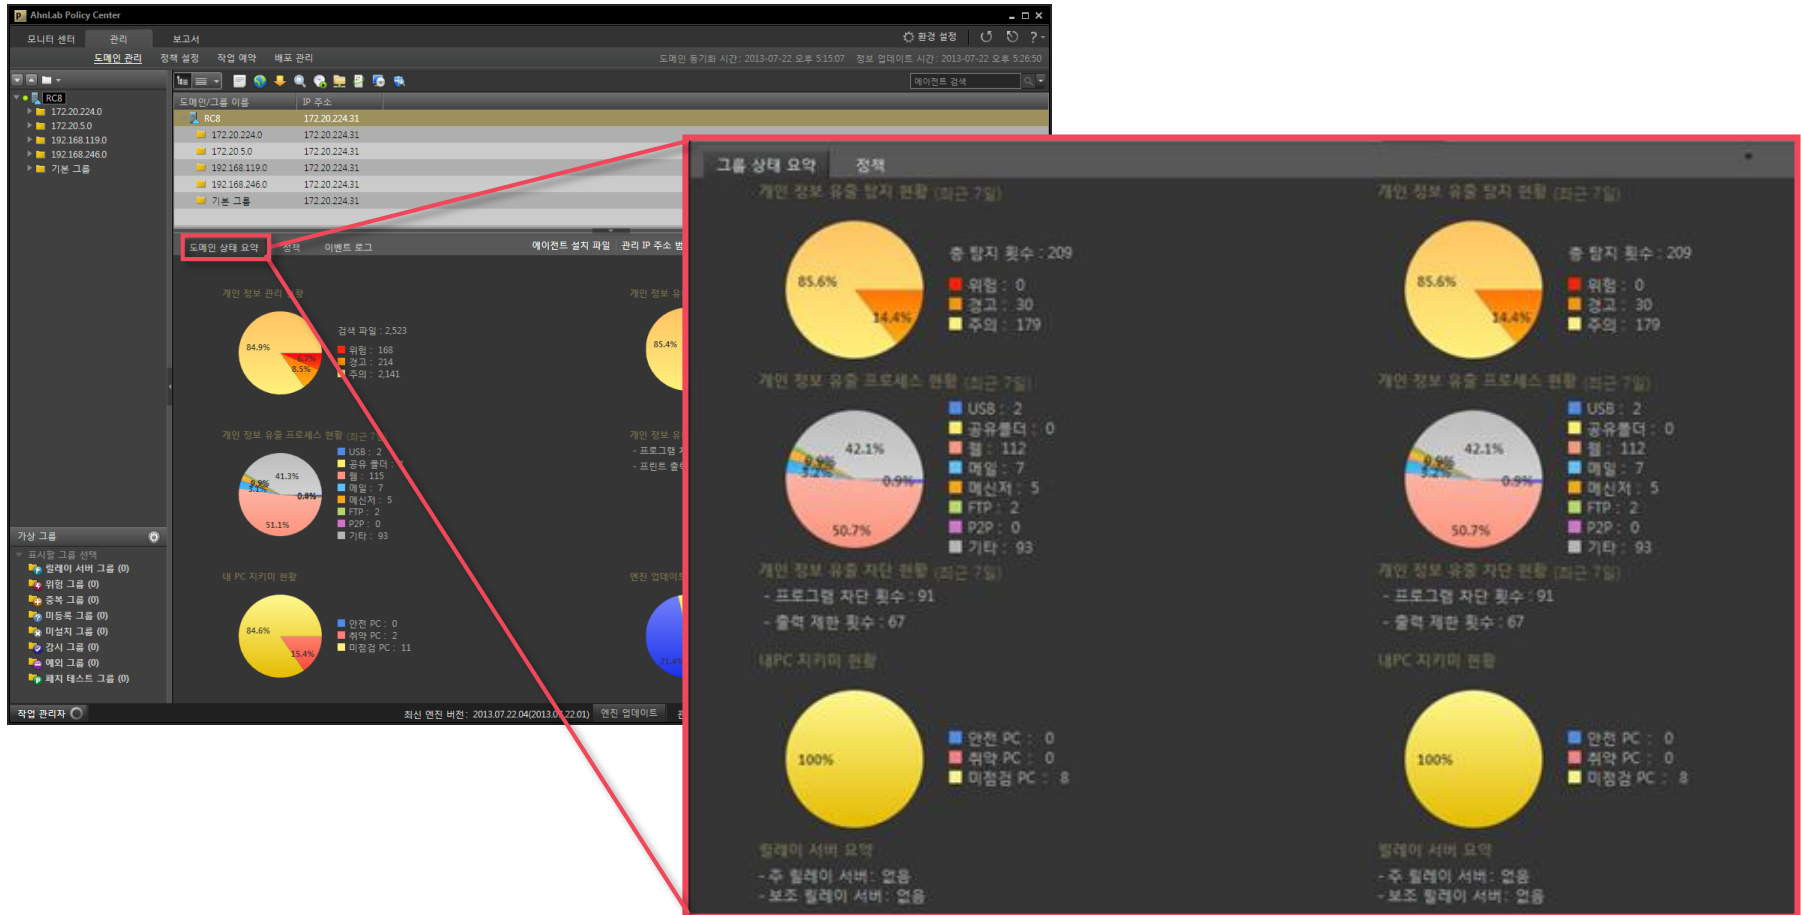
AhnLab Policy Center

모니터 센터 관리 보고서

환경 설정

도메인 관리 정책 설정 작업 예약 배포 관리

도메인 동기화 시간 : 2013-07-22 오후 5:15:07 정보 업데이트 시간 : 2013-07-22 오후 5:26:50

에이전트 검색

RC8
172.20.224.0
172.20.5.0
192.168.119.0
192.168.246.0
기본 그룹

| 도메인/그룹 이름 | IP 주소 |
|---|---|
| RC8 | 172.20.224.31 |
| 172.20.224.0 | 172.20.224.31 |
| 172.20.5.0 | 172.20.224.31 |
| 192.168.119.0 | 172.20.224.31 |
| 192.168.246.0 | 172.20.224.31 |
| 기본 그룹 | 172.20.224.31 |

도메인 상태 요약 정책 이벤트 로그 에이전트 설치 파일 관리 IP 주소 범

개인 정보 관리 현황
84.9%
6.7%
8.5%
검색 파일 : 2,523
위험 : 168
경고 : 214
주의 : 2,141

개인 정보 유
85.4%

개인 정보 유출 프로세스 현황 (최근 7
41.3%
0.9%
3.1%
0.4%
51.1%
USB : 2
공유 폴더
웹 : 115
메일 : 7
메신저 : 5
FTP : 2
P2P : 0
기타 : 93

개인 정보 유
- 프로그램
- 프린트 출

내 PC 지키미 현황
84.6%
15.4%
안전 PC : 0
취약 PC : 2
미점검 PC : 11

엔진 업데이트
71.4%

가상 그룹
표시할 그룹 선택
릴레이 서버 그룹 (0)
위험 그룹 (0)
중복 그룹 (0)
미등록 그룹 (0)
미설치 그룹 (0)
감시 그룹 (0)
예외 그룹 (0)
패치 테스트 그룹 (0)

작업 관리자

최신 엔진 버전 : 2013.07.22.04(2013.07.22.01) 엔진 업데이트

그룹 상태 요약 정책

개인 정보 유출 탐지 현황 (최근 7일)
85.6%
14.4%
총 탐지 횟수 : 209
위험 : 0
경고 : 30
주의 : 179

개인 정보 유출 프로세스 현황 (최근 7일)
42.1%
0.9%
3.2%
0.9%
50.7%
USB : 2
공유폴더 : 0
웹 : 112
메일 : 7
메신저 : 5
FTP : 2
P2P : 0
기타 : 93

개인 정보 유출 차단 현황 (최근 7일)
- 프로그램 차단 횟수 : 91
- 출력 제한 횟수 : 67

내PC 지키미 현황
100%
안전 PC : 0
취약 PC : 0
미점검 PC : 8

릴레이 서버 요약
- 주 릴레이 서버 : 없음
- 보조 릴레이 서버 : 없음

개인 정보 유출 탐지 현황 (최근 7일)
85.6%
14.4%
총 탐지 횟수 : 209
위험 : 0
경고 : 30
주의 : 179

개인 정보 유출 프로세스 현황 (최근 7일)
42.1%
0.9%
3.2%
0.9%
50.7%
USB : 2
공유폴더 : 0
웹 : 112
메일 : 7
메신저 : 5
FTP : 2
P2P : 0
기타 : 93

개인 정보 유출 차단 현황 (최근 7일)
- 프로그램 차단 횟수 : 91
- 출력 제한 횟수 : 67

내PC 지키미 현황
100%
안전 PC : 0
취약 PC : 0
미점검 PC : 8

릴레이 서버 요약
- 주 릴레이 서버 : 없음
- 보조 릴레이 서버 : 없음